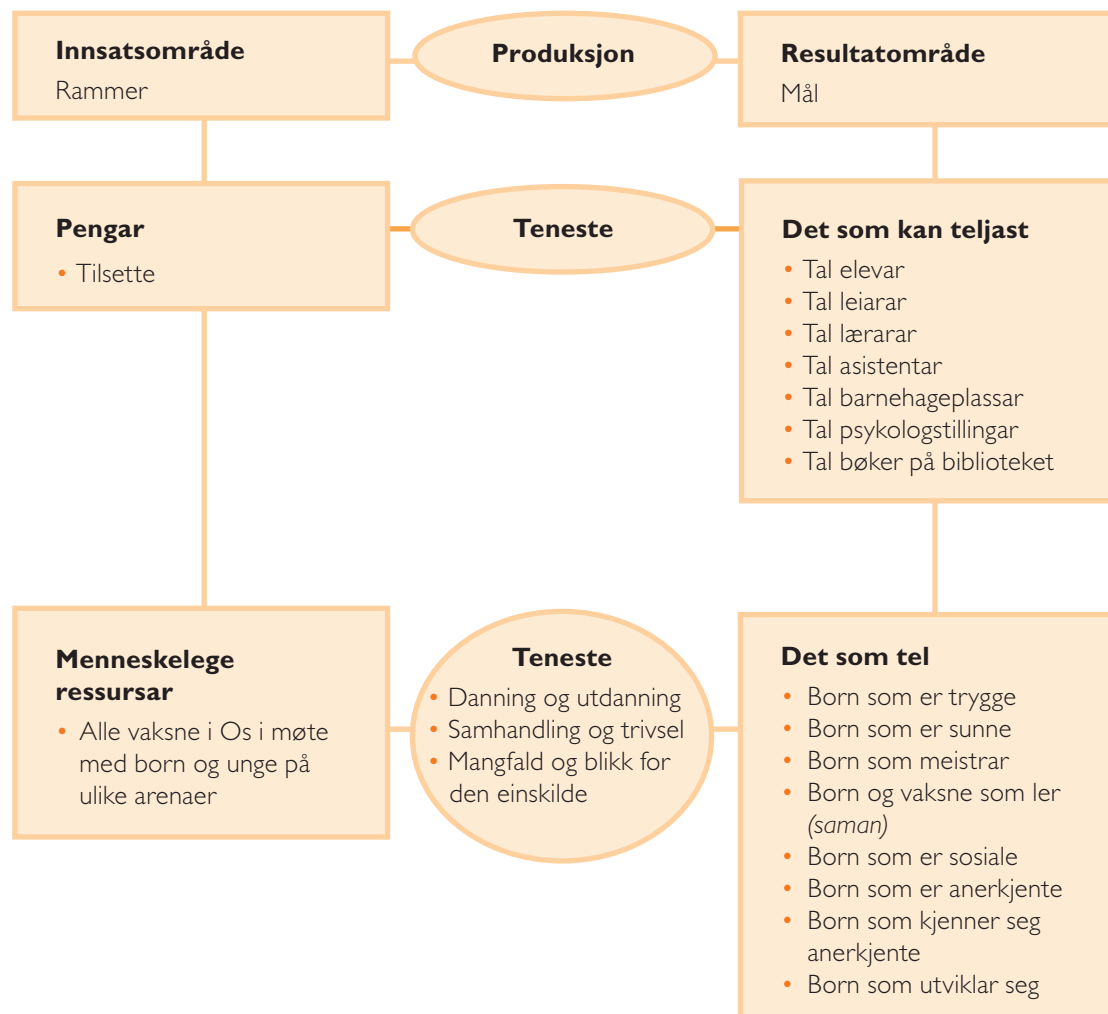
**Innsatsområde**
Rammer

**Produksjon**

**Resultatområde**
Mål

**Pengar**
• Tilsette

**Teneste**

**Det som kan teljast**
• Tal elevar
• Tal leiarar
• Tal lærarar
• Tal asistentar
• Tal barnehageplassar
• Tal psykologstillingar
• Tal bøker på biblioteket

**Menneskelege ressursar**
• Alle vaksne i Os i møte med born og unge på ulike arenaer

**Teneste**
• Danning og utdanning
• Samhandling og trivsel
• Mangfald og blikk for den einskilde

**Det som tel**
• Born som er trygge
• Born som er sunne
• Born som meistrar
• Born og vaksne som ler *(saman)*
• Born som er sosiale
• Born som er anerkjente
• Born som kjenner seg anerkjente
• Born som utviklar seg